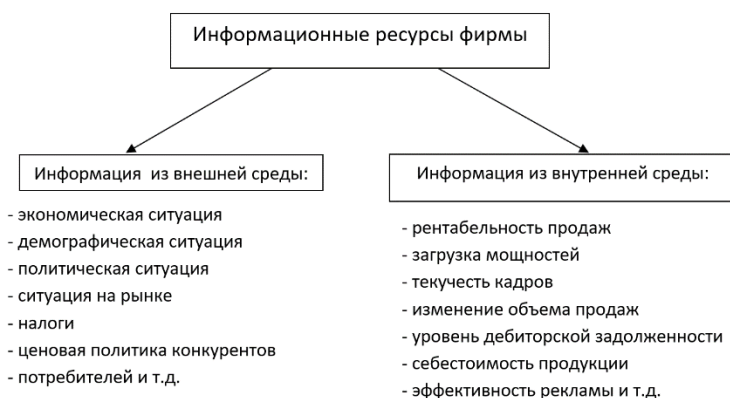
Информационные ресурсы фирмы

Информация из внешней среды:

- экономическая ситуация
- демографическая ситуация
- политическая ситуация
- ситуация на рынке
- налоги
- ценовая политика конкурентов
- потребителей и т.д.

Информация из внутренней среды:

- рентабельность продаж
- загрузка мощностей
- текучесть кадров
- изменение объема продаж
- уровень дебиторской задолженности
- себестоимость продукции
- эффективность рекламы и т.д.